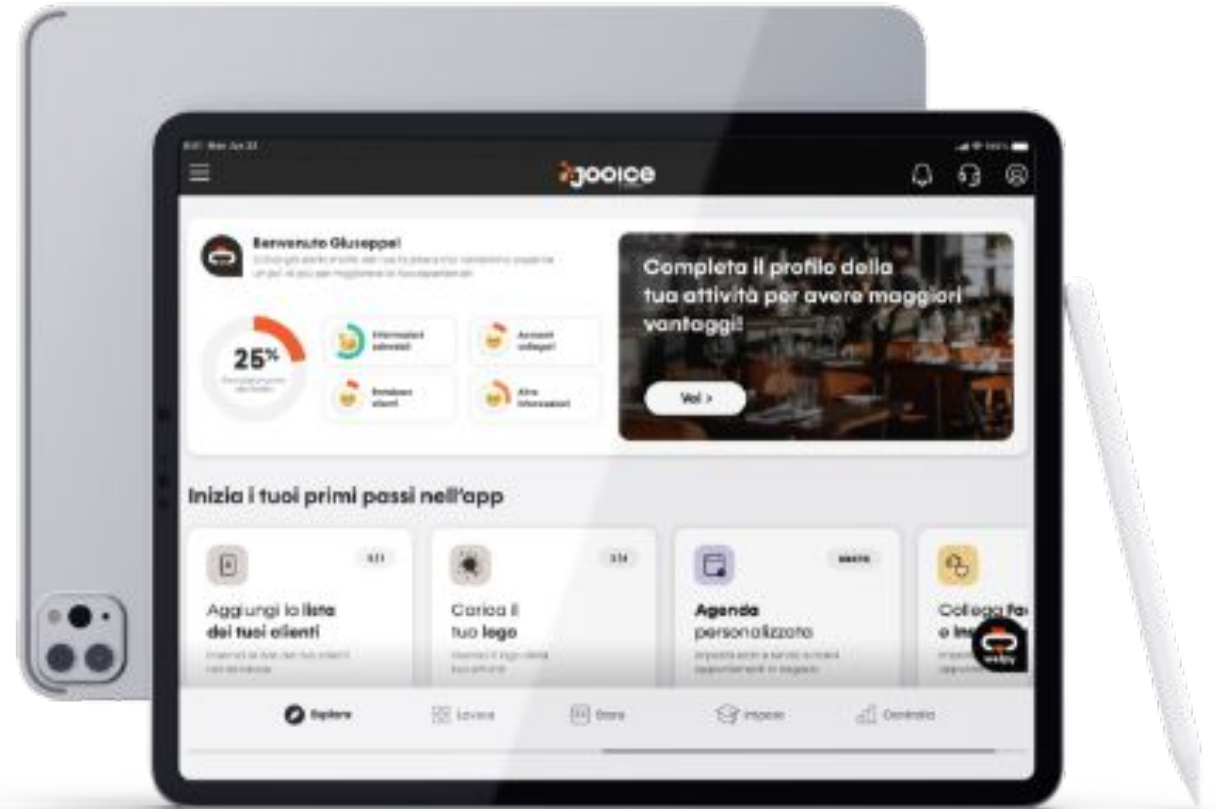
jooice

Benvenuto Giuseppe!
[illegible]

25%
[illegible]

Informazioni aziendali

Account collegati

Recensioni clienti

Altre informazioni

Completa il profilo della tua attività per avere maggiori vantaggi!

Vai >

Inizia i tuoi primi passi nell'app

Aggiungi la lista dei tuoi clienti
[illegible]

Carica il tuo logo
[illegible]

Agenda personalizzata
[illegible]

Collega fa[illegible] e In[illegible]

Esplora
Lavora
Store
Impara
Controlla